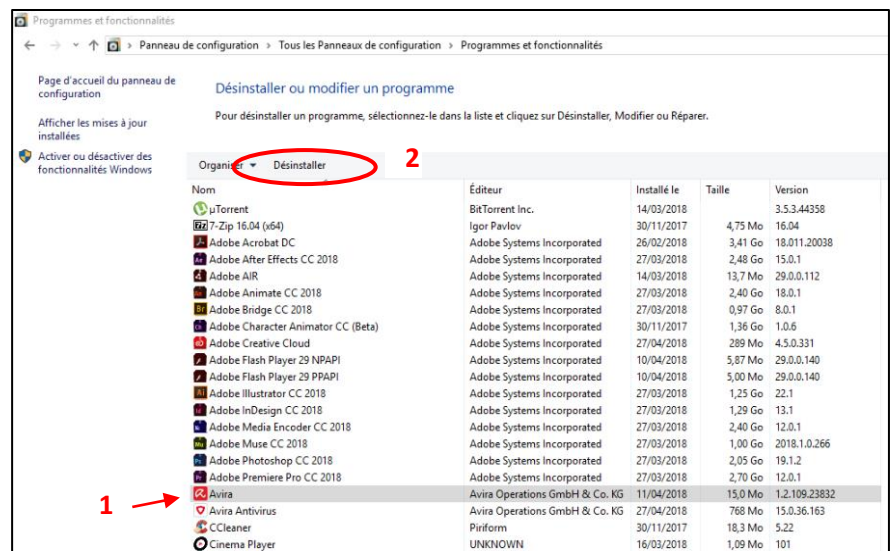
Programmes et fonctionnalités

Panneau de configuration › Tous les Panneaux de configuration › Programmes et fonctionnalités

Page d'accueil du panneau de configuration

Afficher les mises à jour installées

Activer ou désactiver des fonctionnalités Windows

Désinstaller ou modifier un programme

Pour désinstaller un programme, sélectionnez-le dans la liste et cliquez sur Désinstaller, Modifier ou Réparer.

Organiser ▾ Désinstaller

2

| Nom | Éditeur | Installé le | Taille | Version |
|---|---|---|---|---|
| µTorrent | BitTorrent Inc. | 14/03/2018 | | 3.5.3.44358 |
| 7-Zip 16.04 (x64) | Igor Pavlov | 30/11/2017 | 4,75 Mo | 16.04 |
| Adobe Acrobat DC | Adobe Systems Incorporated | 26/02/2018 | 3,41 Go | 18.011.20038 |
| Adobe After Effects CC 2018 | Adobe Systems Incorporated | 27/03/2018 | 2,48 Go | 15.0.1 |
| Adobe AIR | Adobe Systems Incorporated | 14/03/2018 | 13,7 Mo | 29.0.0.112 |
| Adobe Animate CC 2018 | Adobe Systems Incorporated | 27/03/2018 | 2,40 Go | 18.0.1 |
| Adobe Bridge CC 2018 | Adobe Systems Incorporated | 27/03/2018 | 0,97 Go | 8.0.1 |
| Adobe Character Animator CC (Beta) | Adobe Systems Incorporated | 30/11/2017 | 1,36 Go | 1.0.6 |
| Adobe Creative Cloud | Adobe Systems Incorporated | 27/04/2018 | 289 Mo | 4.5.0.331 |
| Adobe Flash Player 29 NPAPI | Adobe Systems Incorporated | 10/04/2018 | 5,87 Mo | 29.0.0.140 |
| Adobe Flash Player 29 PPAPI | Adobe Systems Incorporated | 10/04/2018 | 5,00 Mo | 29.0.0.140 |
| Adobe Illustrator CC 2018 | Adobe Systems Incorporated | 27/03/2018 | 1,25 Go | 22.1 |
| Adobe InDesign CC 2018 | Adobe Systems Incorporated | 27/03/2018 | 1,29 Go | 13.1 |
| Adobe Media Encoder CC 2018 | Adobe Systems Incorporated | 27/03/2018 | 2,40 Go | 12.0.1 |
| Adobe Muse CC 2018 | Adobe Systems Incorporated | 27/03/2018 | 1,00 Go | 2018.1.0.266 |
| Adobe Photoshop CC 2018 | Adobe Systems Incorporated | 27/03/2018 | 2,05 Go | 19.1.2 |
| Adobe Premiere Pro CC 2018 | Adobe Systems Incorporated | 27/03/2018 | 2,70 Go | 12.0.1 |
| Avira | Avira Operations GmbH & Co. KG | 11/04/2018 | 15,0 Mo | 1.2.109.23832 |
| Avira Antivirus | Avira Operations GmbH & Co. KG | 27/04/2018 | 768 Mo | 15.0.36.163 |
| CCleaner | Piriform | 30/11/2017 | 18,3 Mo | 5.22 |
| Cinema Player | UNKNOWN | 16/03/2018 | 1,09 Mo | 101 |

1